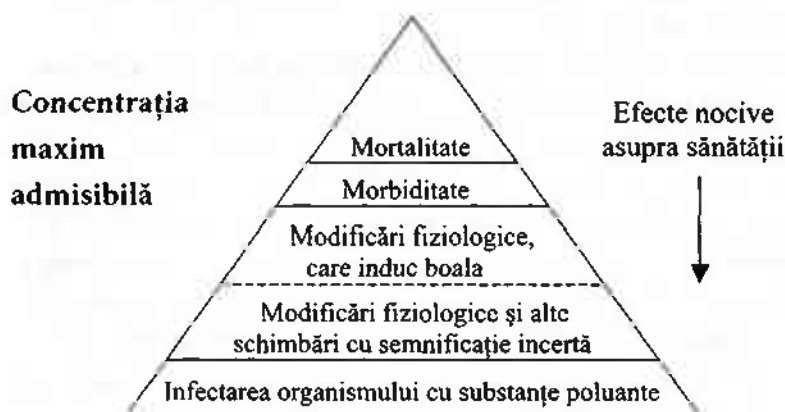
Concentrația maxim admisibilă

Efecte nocive asupra sănătății

Mortalitate

Morbiditate

Modificări fiziologice, care induc boala

Modificări fiziologice și alte schimbări cu semnificație incertă

Infectarea organismului cu substanțe poluante